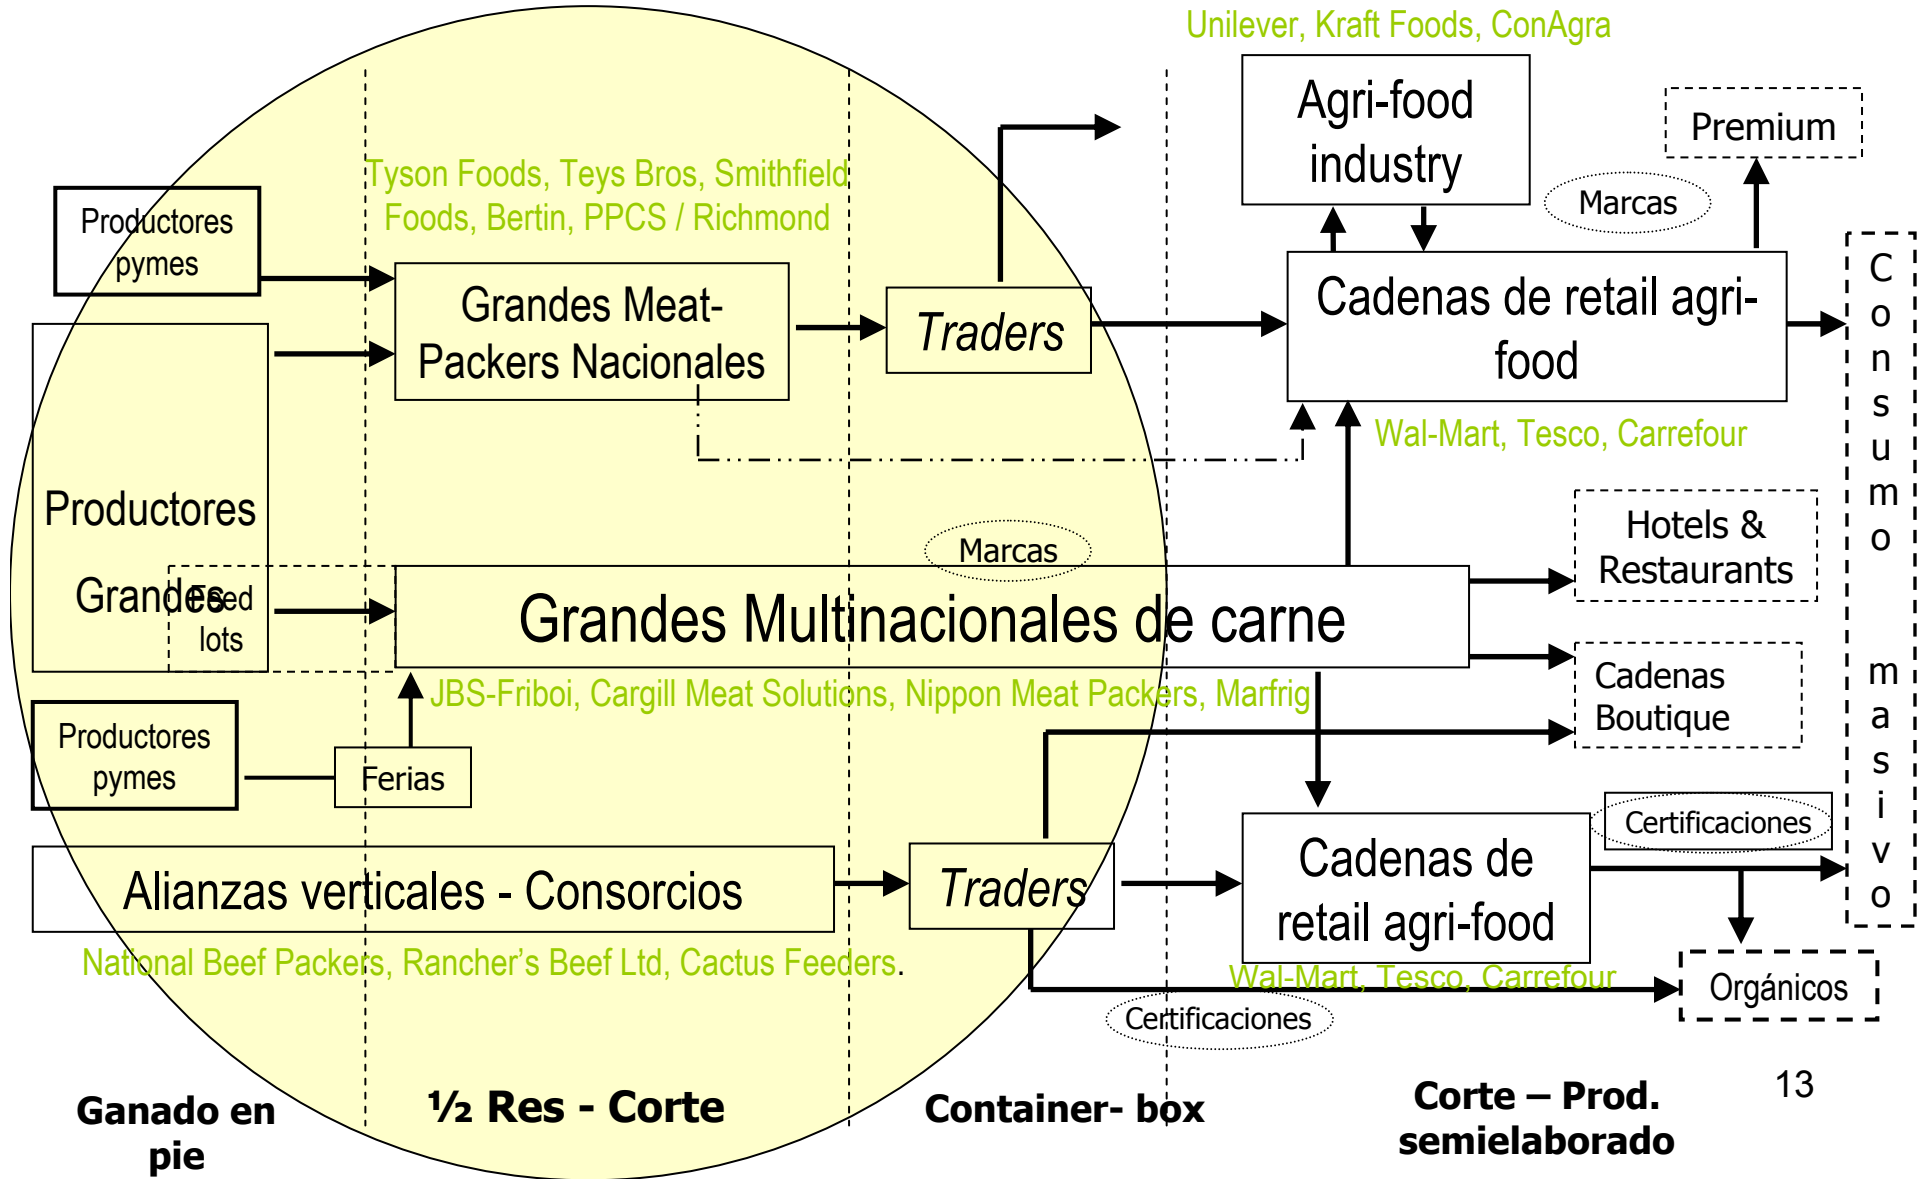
Unilever, Kraft Foods, ConAgra

Agri-food industry

Premium

Marcas

Tyson Foods, Teys Bros, Smithfield Foods, Bertin, PPCS / Richmond

Productores pymes

Grandes Meat-Packers Nacionales

Traders

Cadenas de retail agri-food

Wal-Mart, Tesco, Carrefour

C o n s u m o m a s i v o

Productores Grandes

Feed lots

Marcas

Grandes Multinacionales de carne

Hotels & Restaurants

Cadenas Boutique

JBS-Friboi, Cargill Meat Solutions, Nippon Meat Packers, Marfrig

Productores pymes

Ferias

Certificaciones

Alianzas verticales - Consorcios

Traders

Cadenas de retail agri-food

National Beef Packers, Rancher's Beef Ltd, Cactus Feeders.

Wal-Mart, Tesco, Carrefour

Orgánicos

Certificaciones

Ganado en pie

½ Res - Corte

Container- box

Corte – Prod. semielaborado

13